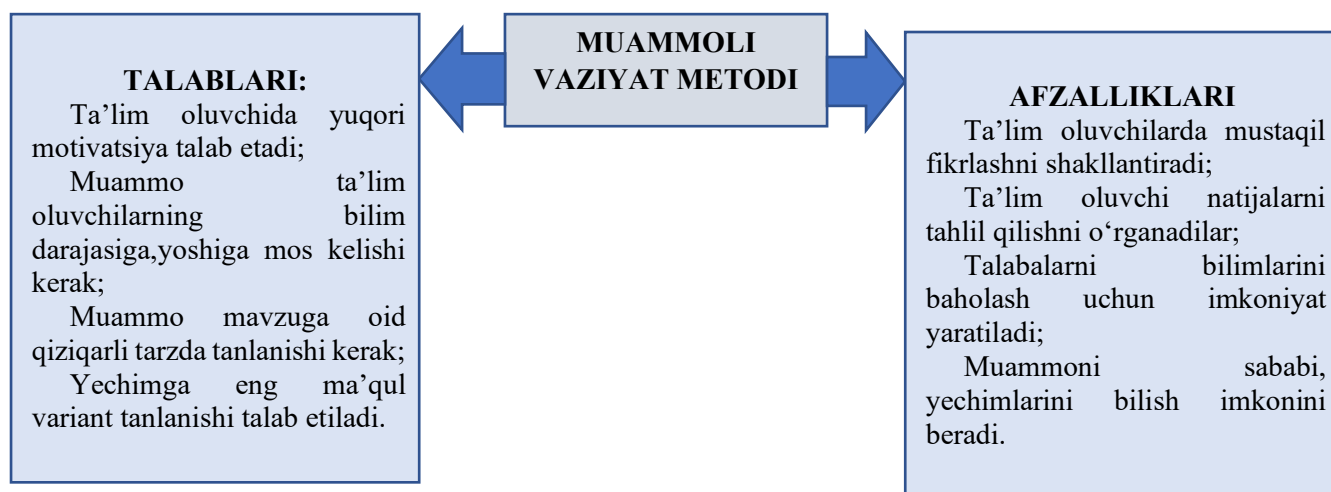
MUAMMOLI VAZIYAT METODI

TALABLARI:
Ta'lim oluvchida yuqori motivatsiya talab etadi;
Muammo ta'lim oluvchilarning bilim darajasiga,yoshiga mos kelishi kerak;
Muammo mavzuga oid qiziqarli tarzda tanlanishi kerak;
Yechimga eng ma'qul variant tanlanishi talab etiladi.

AFZALLIKLARI
Ta'lim oluvchilarda mustaqil fikrlashni shakllantiradi;
Ta'lim oluvchi natijalarni tahlil qilishni o'rganadilar;
Talabalarni bilimlarini baholash uchun imkoniyat yaratiladi;
Muammoni sababi, yechimlarini bilish imkonini beradi.